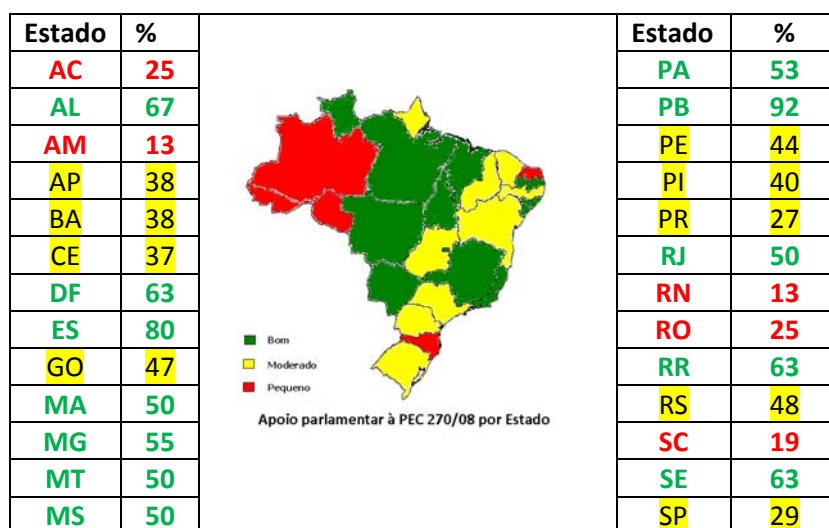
| Estado | % |
|---|---|
| AC | 25 |
| AL | 67 |
| AM | 13 |
| AP | 38 |
| BA | 38 |
| CE | 37 |
| DF | 63 |
| ES | 80 |
| GO | 47 |
| MA | 50 |
| MG | 55 |
| MT | 50 |
| MS | 50 |

Bom
Moderado
Pequeno

Apoio parlamentar à PEC 270/08 por Estado

| Estado | % |
|---|---|
| PA | 53 |
| PB | 92 |
| PE | 44 |
| PI | 40 |
| PR | 27 |
| RJ | 50 |
| RN | 13 |
| RO | 25 |
| RR | 63 |
| RS | 48 |
| SC | 19 |
| SE | 63 |
| SP | 29 |